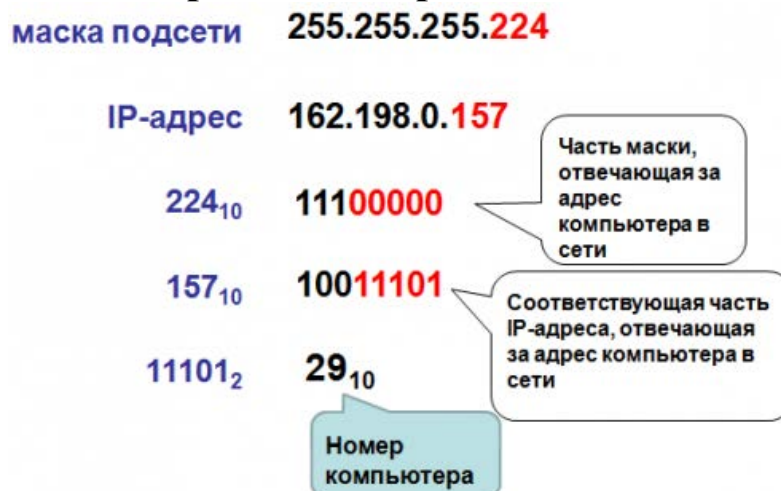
маска подсети 255.255.255.224

IP-адрес 162.198.0.157

$224_{10}$ 11100000

Часть маски, отвечающая за адрес компьютера в сети

$157_{10}$ 10011101

Соответствующая часть IP-адреса, отвечающая за адрес компьютера в сети

$11101_2$ $29_{10}$

Номер компьютера